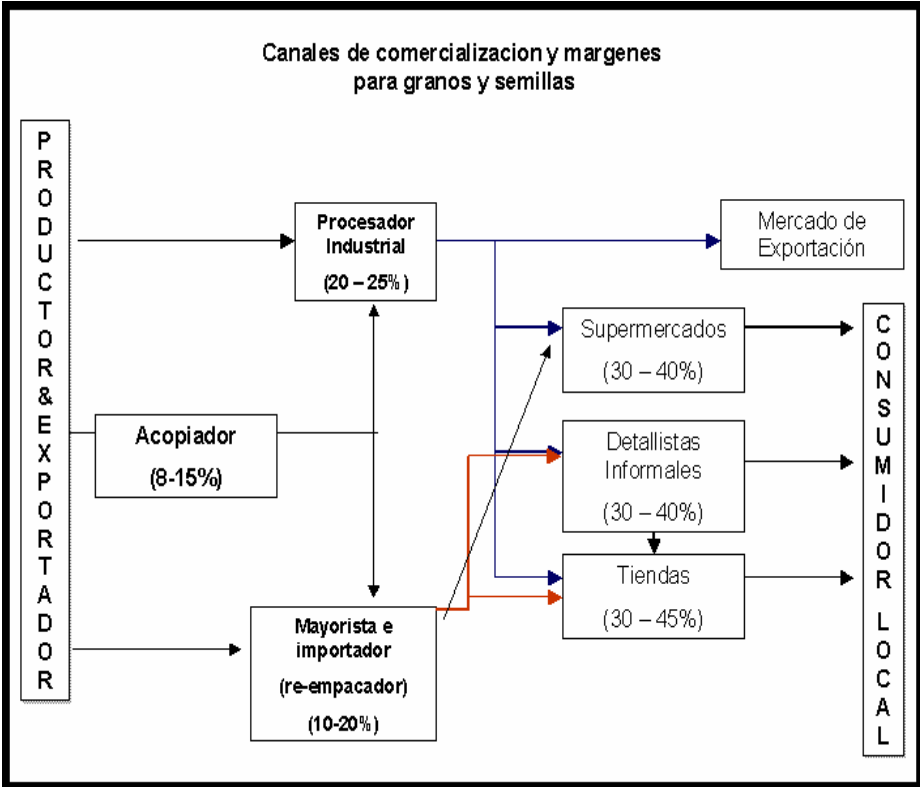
Canales de comercializacion y margenes para granos y semillas

PRODUCTOR&EXPORTADOR

Procesador Industrial

(20 – 25%)

Mercado de Exportación

Supermercados

(30 – 40%)

Acopiador

(8-15%)

Detallistas Informales

(30 – 40%)

Tiendas

(30 – 45%)

Mayorista e importador

(re-empacador)

(10-20%)

CONSUMIDOR LOCAL